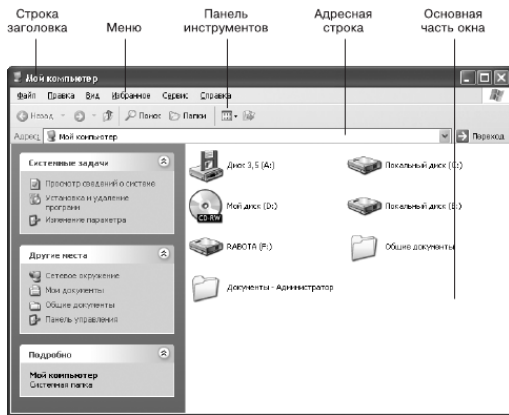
Строка заголовка

Меню

Панель инструментов

Адресная строка

Основная часть окна

Мой компьютер

Файл Правка Вид Избранное Сервис Справка

Назад Поиск Папки

Адрес Мой компьютер

Переход

Системные задачи

Просмотр сведений о системе

Установка и удаление программ

Изменение параметра

Другие места

Сетевое окружение

Мои документы

Общие документы

Панель управления

Подробно

Мой компьютер
Системная папка

Диск 3,5 (A:)

Локальный диск (C:)

CD RW

Мой диск (D:)

Локальный диск (E:)

RABOTA (F:)

Общие документы

Документы - Администратор